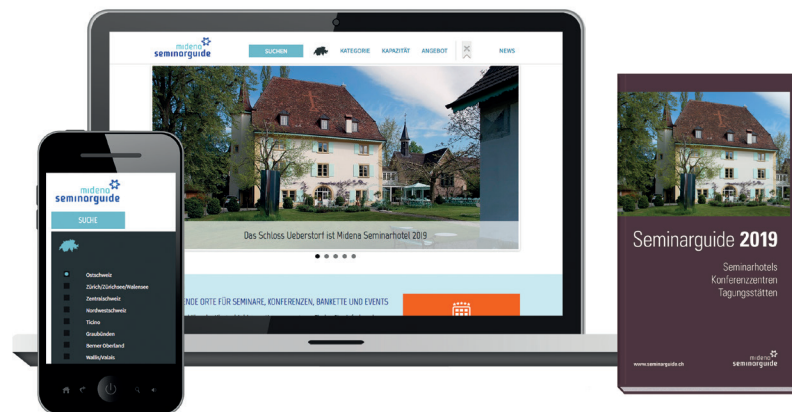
midena seminarguide

SUCHEN

KATEGORIE KAPAZITÄT ANGEBOT

NEWS

Das Schloss Ueberstorf ist Midena Seminarhotel 2019

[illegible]ENDE ORTE FÜR SEMINARE, KONFERENZEN, BANKETTE UND EVENTS

midena seminarguide

SUCHE

Ostschweiz
Zürich/Zürichsee/Walensee
Zentralschweiz
Nordwestschweiz
Ticino
Graubünden
Berner Oberland
Wallis/Valais

Seminarguide 2019

Seminarhotels
Konferenzzentren
Tagungsstätten

www.seminarguide.ch

midena seminarguide